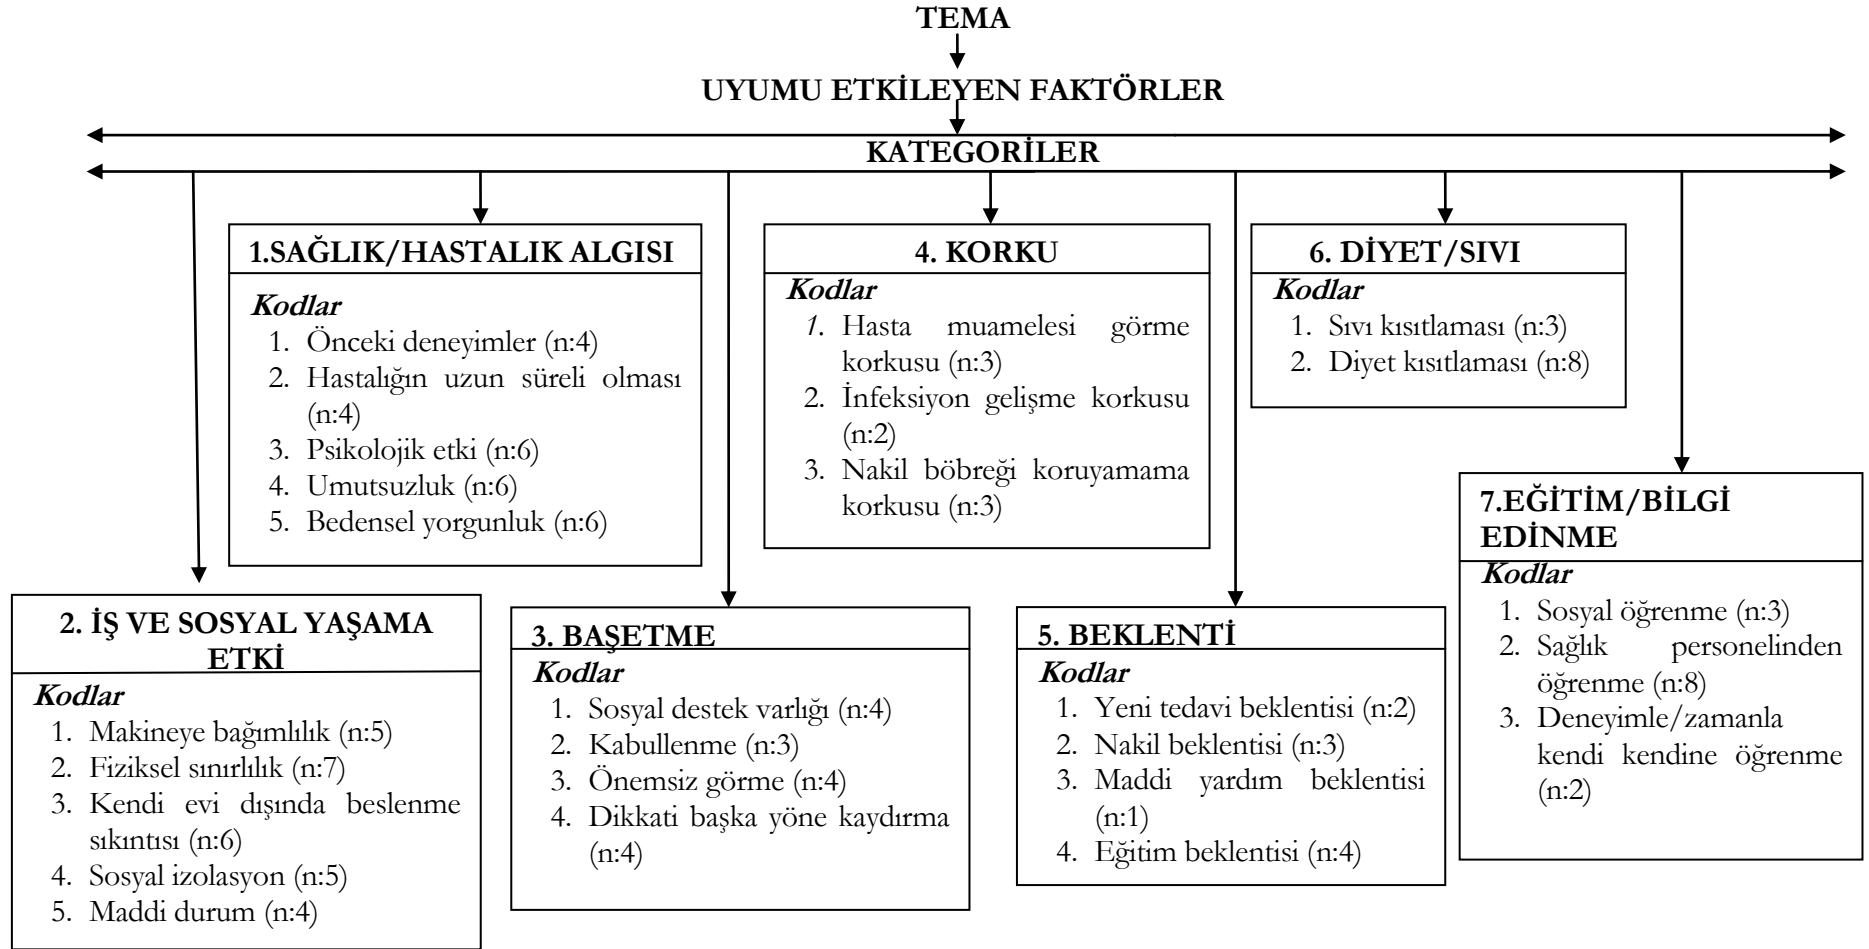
TEMA

UYUMU ETKİLEYEN FAKTÖRLER

KATEGORİLER

1.SAĞLIK/HASTALIK ALGISI
Kodlar
1. Önceki deneyimler (n:4)
2. Hastalığın uzun süreli olması (n:4)
3. Psikolojik etki (n:6)
4. Umutsuzluk (n:6)
5. Bedensel yorgunluk (n:6)

4. KORKU
Kodlar
1. Hasta muamelesi görme korkusu (n:3)
2. İnfeksiyon gelişme korkusu (n:2)
3. Nakil böbreği koruyamama korkusu (n:3)

6. DİYET/SIVI
Kodlar
1. Sıvı kısıtlaması (n:3)
2. Diyet kısıtlaması (n:8)

7.EĞİTİM/BİLGİ EDİNME
Kodlar
1. Sosyal öğrenme (n:3)
2. Sağlık personelinden öğrenme (n:8)
3. Deneyimle/zamanla kendi kendine öğrenme (n:2)

2. İŞ VE SOSYAL YAŞAMA ETKİ
Kodlar
1. Makineye bağımlılık (n:5)
2. Fiziksel sınırlılık (n:7)
3. Kendi evi dışında beslenme sıkıntısı (n:6)
4. Sosyal izolasyon (n:5)
5. Maddi durum (n:4)

3. BAŞETME
Kodlar
1. Sosyal destek varlığı (n:4)
2. Kabullenme (n:3)
3. Önemsiz görme (n:4)
4. Dikkati başka yöne kaydırma (n:4)

5. BEKLENTİ
Kodlar
1. Yeni tedavi beklentisi (n:2)
2. Nakil beklentisi (n:3)
3. Maddi yardım beklentisi (n:1)
4. Eğitim beklentisi (n:4)